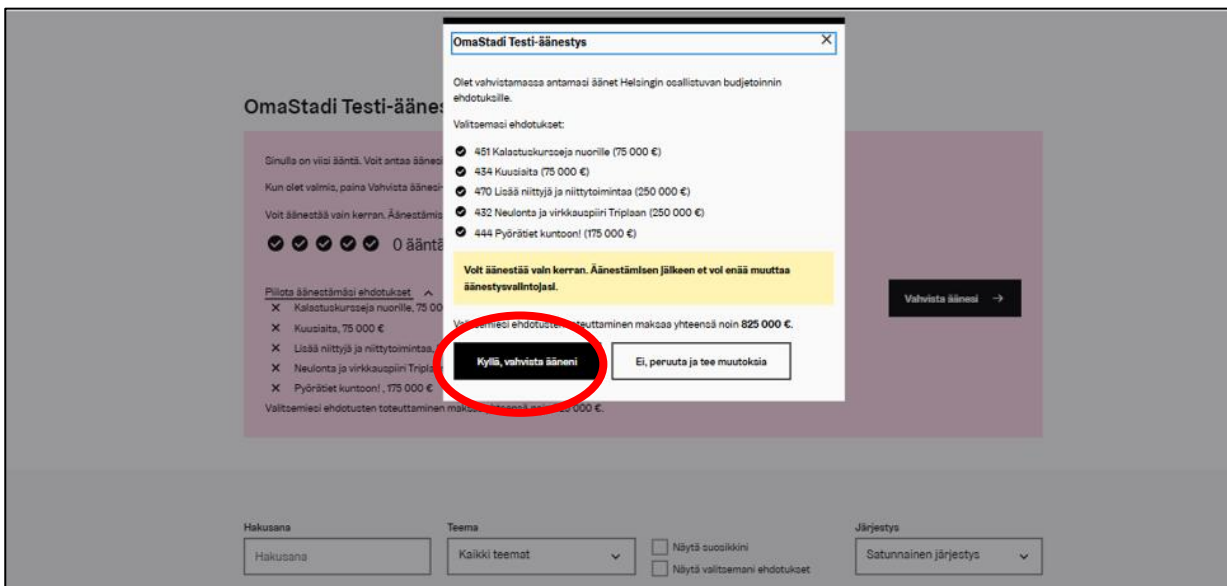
OmaStadi Testi-äänestys

Olet vahvistamassa antamasi äänet Helsingin osallistuvan budjetoinnin ehdotuksille.

Valitsemasi ehdotukset:

451 Kalastuskursseja nuorille (75 000 €)
434 Kuusiaita (75 000 €)
470 Lisää niittyjä ja niittytoimintaa (250 000 €)
432 Neulonta ja virkkauspiiri Triplaan (250 000 €)
444 Pyörätiet kuntoon! (175 000 €)

Voit äänestää vain kerran. Äänestämisen jälkeen et voi enää muuttaa äänestysvalintojasi.

Valitsemiesi ehdotusten toteuttaminen maksaa yhteensä noin 825 000 €.

Kyllä, vahvista ääneni
Ei, peruuta ja tee muutoksia

OmaStadi Testi-äänes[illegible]

Sinulla on viisi ääntä. Voit antaa äänesi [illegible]
Kun olet valmis, paina Vahvista äänesi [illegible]
Voit äänestää vain kerran. Äänestämis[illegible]

0 ääntä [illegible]

Piilota äänestämäsi ehdotukset
Kalastuskursseja nuorille, 75 00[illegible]
Kuusiaita, 75 000 €
Lisää niittyjä ja niittytoimintaa, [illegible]
Neulonta ja virkkauspiiri Tripla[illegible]
Pyörätiet kuntoon! , 175 000 €
Valitsemiesi ehdotusten toteuttaminen maks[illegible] 000 €.

Vahvista äänesi →

Hakusana
Hakusana
Teema
Kaikki teemat
Näytä suosikkini
Näytä valitsemani ehdotukset
Järjestys
Satunnainen järjestys